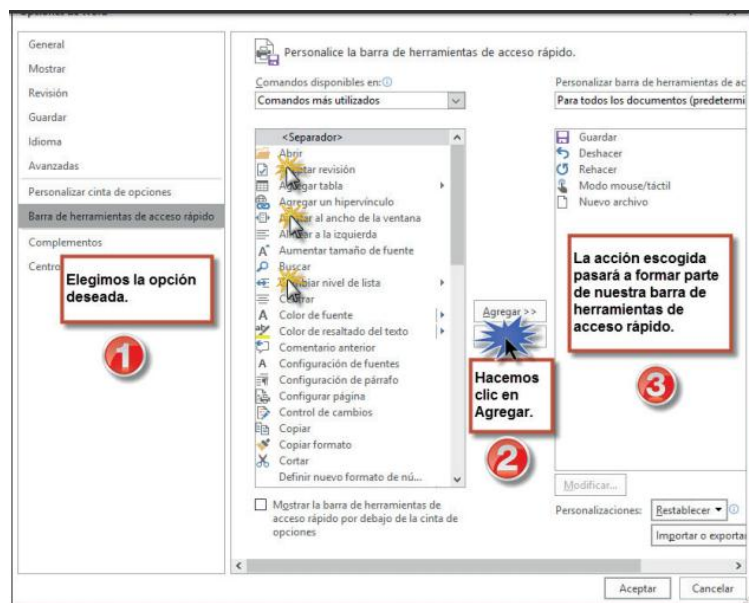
General
Mostrar
Revisión
Guardar
Idioma
Avanzadas
Personalizar cinta de opciones
Barra de herramientas de acceso rápido
Complementos
Centro

Elegimos la opción deseada.

1

Personalice la barra de herramientas de acceso rápido.

Comandos disponibles en:
Comandos más utilizados

<Separador>
Abrir
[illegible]tar revisión
Agregar tabla
Agregar un hipervínculo
A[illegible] al ancho de la ventana
Al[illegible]r a la izquierda
Aumentar tamaño de fuente
Buscar
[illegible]biar nivel de lista
C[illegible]rar
Color de fuente
Color de resaltado del texto
Comentario anterior
Configuración de fuentes
Configuración de párrafo
Configurar página
Control de cambios
Copiar
Copiar formato
Cortar
Definir nuevo formato de nú...

Mostrar la barra de herramientas de acceso rápido por debajo de la cinta de opciones

Agregar >>

Hacemos clic en Agregar.

2

Personalizar barra de herramientas de ac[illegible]
Para todos los documentos (predetermi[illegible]

Guardar
Deshacer
Rehacer
Modo mouse/táctil
Nuevo archivo

La acción escogida pasará a formar parte de nuestra barra de herramientas de acceso rápido.

3

Modificar...
Personalizaciones: Restablecer ▾
Importar o exporta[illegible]

Aceptar
Cancelar